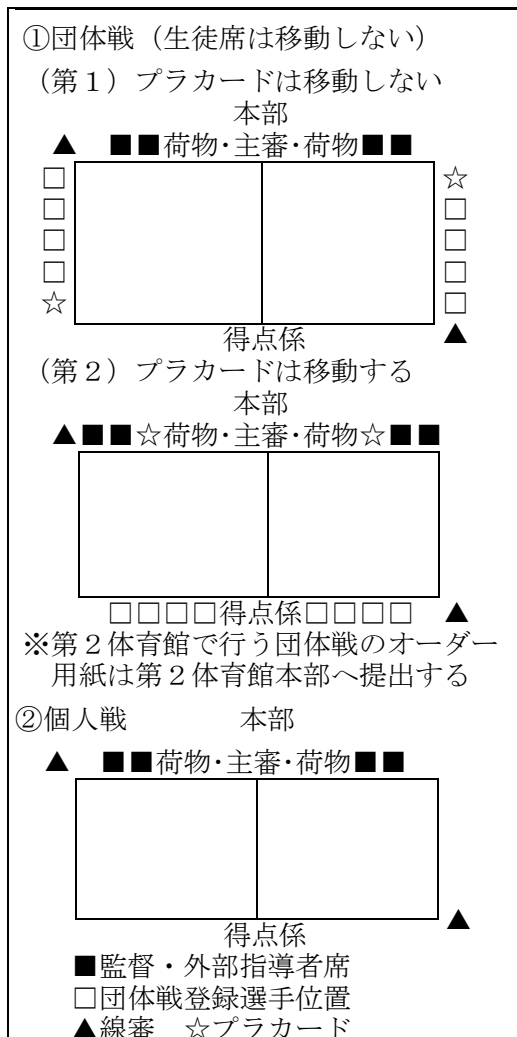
①団体戦（生徒席は移動しない）
（第１）プラカードは移動しない
本部
▲　■■荷物･主審･荷物■■
□
□
□
□
☆
☆
□
□
□
□
得点係
▲
（第２）プラカードは移動する
本部
▲■■☆荷物･主審･荷物☆■■
□□□□得点係□□□□　▲
※第２体育館で行う団体戦のオーダー用紙は第２体育館本部へ提出する
②個人戦　　本部
▲　■■荷物･主審･荷物■■
得点係
▲
■監督・外部指導者席
□団体戦登録選手位置
▲線審　☆プラカード